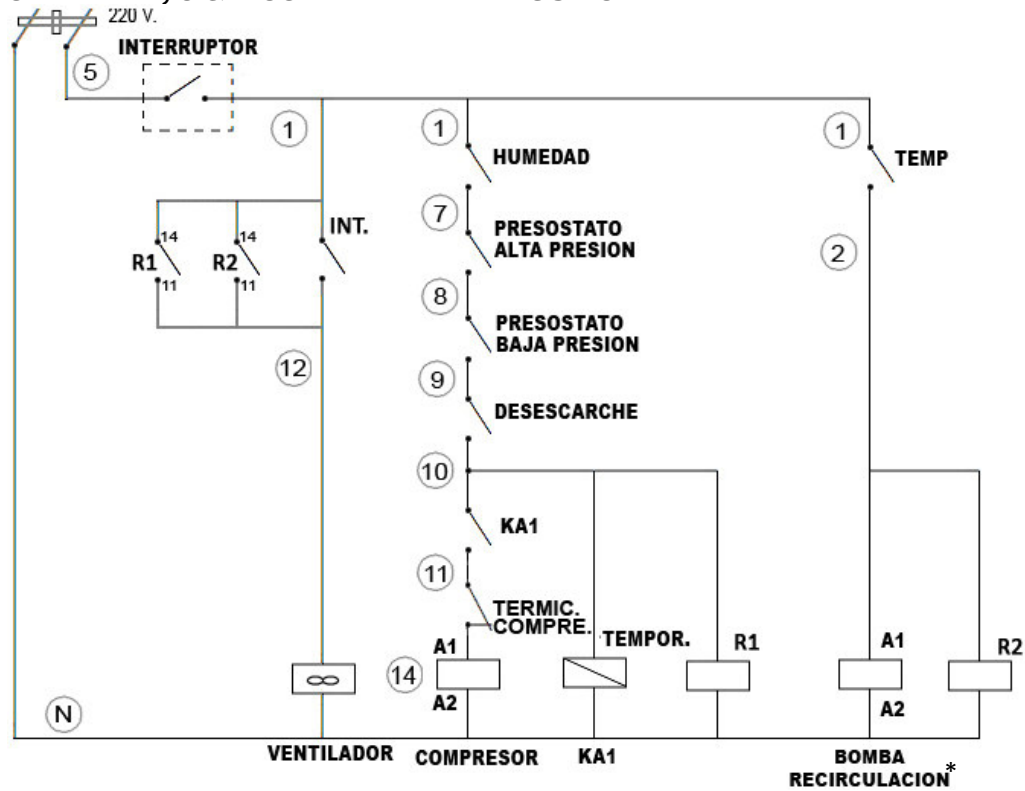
220 V.
INTERRUPTOR
5
1
1
HUMEDAD
1
TEMP
14
R1
11
14
R2
11
INT.
7
PRESOSTATO
ALTA PRESION
2
8
PRESOSTATO
BAJA PRESION
12
9
DESESCARCHE
10
KA1
11
TERMIC.
COMPRE.
A1
TEMPOR.
R1
A1
R2
14
A2
A2
N
VENTILADOR
COMPRESOR
KA1
BOMBA
RECIRCULACION*